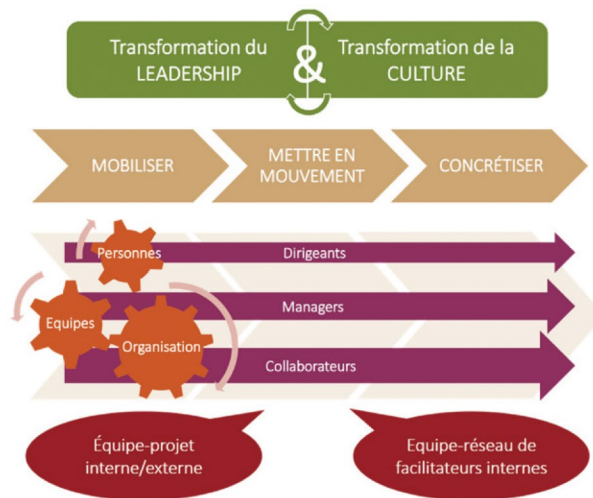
Transformation du LEADERSHIP & Transformation de la CULTURE

MOBILISER

METTRE EN MOUVEMENT

CONCRÉTISER

Personnes

Dirigeants

Equipes

Managers

Organisation

Collaborateurs

Équipe-projet interne/externe

Equipe-réseau de facilitateurs internes